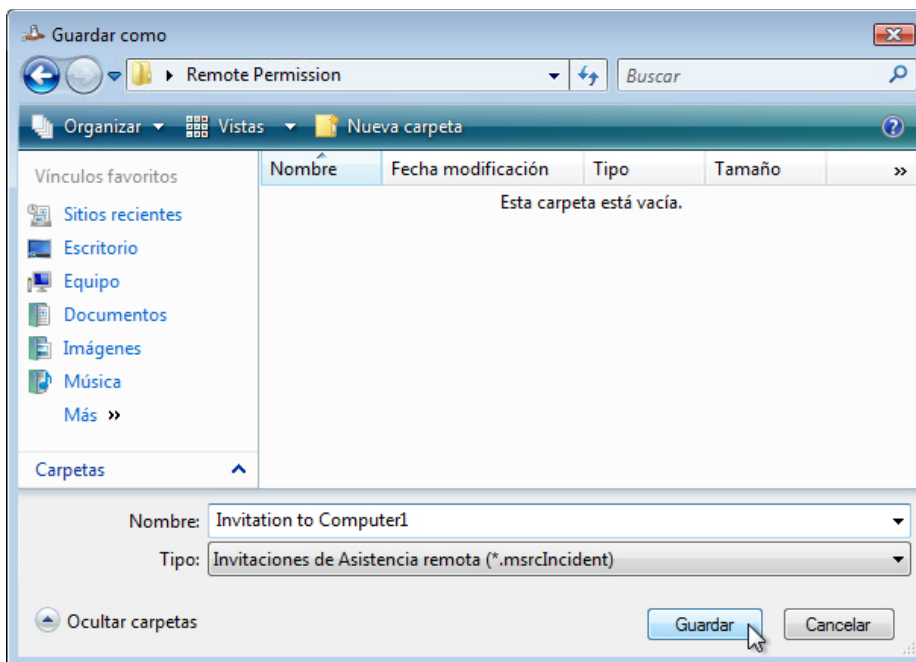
Guardar como

Remote Permission

Buscar

Organizar ▾ Vistas ▾ Nueva carpeta

Vínculos favoritos

Sitios recientes

Escritorio

Equipo

Documentos

Imágenes

Música

Más »

Carpetas

| Nombre | Fecha modificación | Tipo | Tamaño | » |
|---|---|---|---|---|

Esta carpeta está vacía.

Nombre: Invitation to Computer1

Tipo: Invitaciones de Asistencia remota (*.msrcIncident)

Ocultar carpetas

Guardar

Cancelar